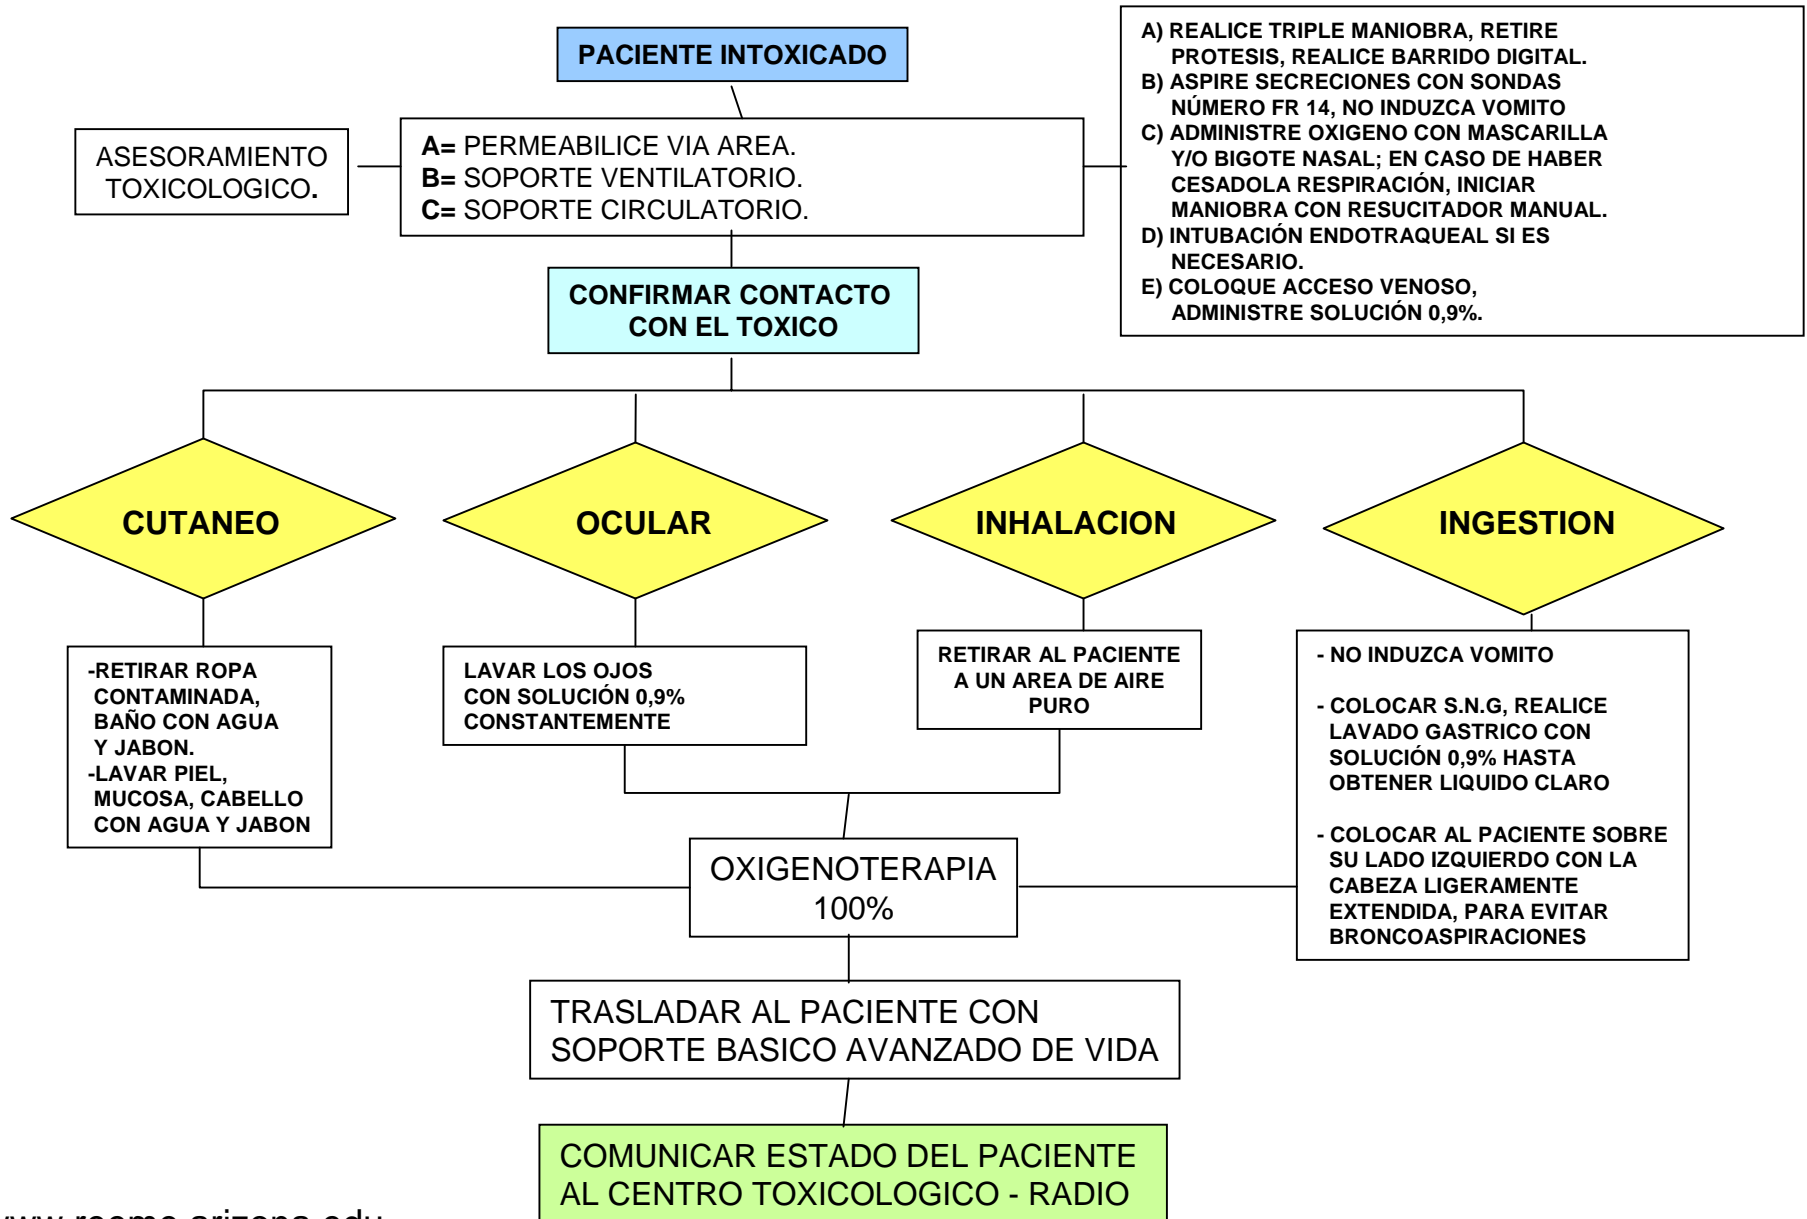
PACIENTE INTOXICADO

ASESORAMIENTO TOXICOLOGICO.

A= PERMEABILICE VIA AREA.
B= SOPORTE VENTILATORIO.
C= SOPORTE CIRCULATORIO.

A) REALICE TRIPLE MANIOBRA, RETIRE PROTESIS, REALICE BARRIDO DIGITAL.
B) ASPIRE SECRECIONES CON SONDAS NÚMERO FR 14, NO INDUZCA VOMITO
C) ADMINISTRE OXIGENO CON MASCARILLA Y/O BIGOTE NASAL; EN CASO DE HABER CESADOLA RESPIRACIÓN, INICIAR MANIOBRA CON RESUCITADOR MANUAL.
D) INTUBACIÓN ENDOTRAQUEAL SI ES NECESARIO.
E) COLOQUE ACCESO VENOSO, ADMINISTRE SOLUCIÓN 0,9%.

CONFIRMAR CONTACTO CON EL TOXICO

CUTANEO

OCULAR

INHALACION

INGESTION

-RETIRAR ROPA CONTAMINADA, BAÑO CON AGUA Y JABON.
-LAVAR PIEL, MUCOSA, CABELLO CON AGUA Y JABON

LAVAR LOS OJOS CON SOLUCIÓN 0,9% CONSTANTEMENTE

RETIRAR AL PACIENTE A UN AREA DE AIRE PURO

- NO INDUZCA VOMITO

- COLOCAR S.N.G, REALICE LAVADO GASTRICO CON SOLUCIÓN 0,9% HASTA OBTENER LIQUIDO CLARO

- COLOCAR AL PACIENTE SOBRE SU LADO IZQUIERDO CON LA CABEZA LIGERAMENTE EXTENDIDA, PARA EVITAR BRONCOASPIRACIONES

OXIGENOTERAPIA 100%

TRASLADAR AL PACIENTE CON SOPORTE BASICO AVANZADO DE VIDA

COMUNICAR ESTADO DEL PACIENTE AL CENTRO TOXICOLOGICO - RADIO

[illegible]